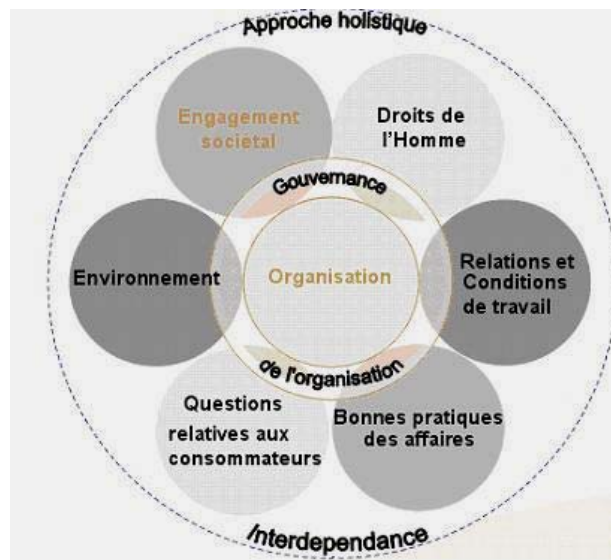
Approche holistique

Engagement sociétal

Droits de l'Homme

Gouvernance

Environnement

Organisation

Relations et Conditions de travail

de l'organisation

Questions relatives aux consommateurs

Bonnes pratiques des affaires

Interdependance